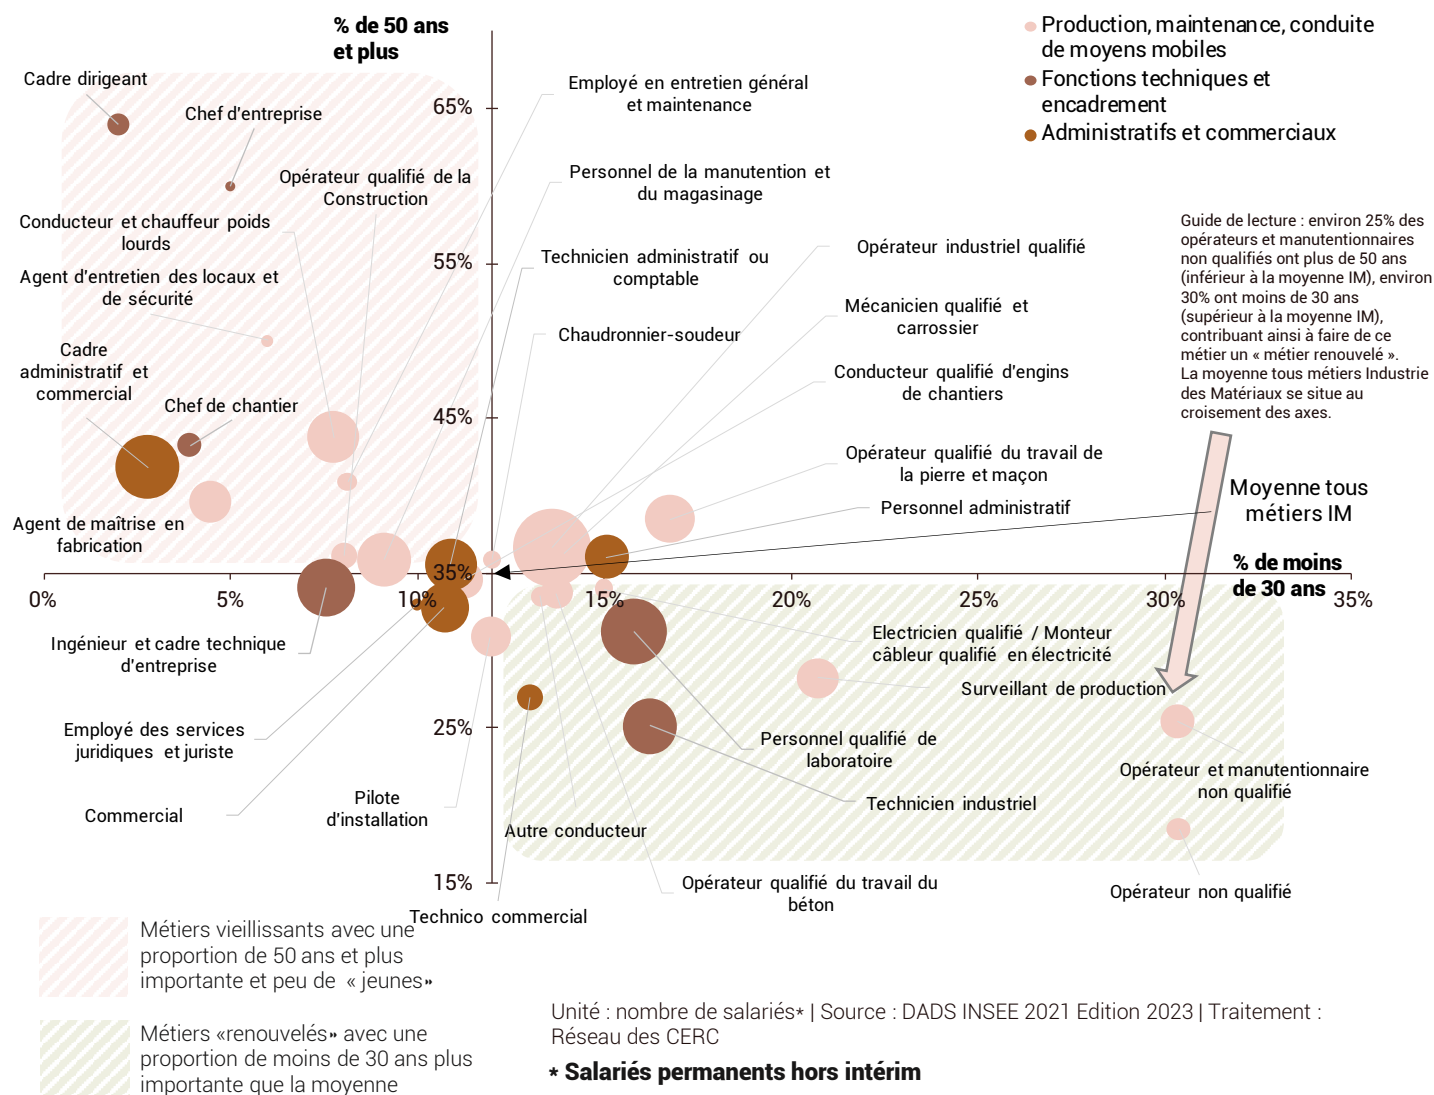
% de 50 ans et plus

Production, maintenance, conduite de moyens mobiles
Fonctions techniques et encadrement
Administratifs et commerciaux

Cadre dirigeant
Chef d'entreprise
65%
Employé en entretien général et maintenance
Opérateur qualifié de la Construction
Personnel de la manutention et du magasinage
Conducteur et chauffeur poids lourds
Guide de lecture : environ 25% des opérateurs et manutentionnaires non qualifiés ont plus de 50 ans (inférieur à la moyenne IM), environ 30% ont moins de 30 ans (supérieur à la moyenne IM), contribuant ainsi à faire de ce métier un « métier renouvelé ». La moyenne tous métiers Industrie des Matériaux se situe au croisement des axes.
Opérateur industriel qualifié
Agent d'entretien des locaux et de sécurité
55%
Technicien administratif ou comptable
Mécanicien qualifié et carrossier
Chaudronnier-soudeur
Cadre administratif et commercial
Conducteur qualifié d'engins de chantiers
Chef de chantier
45%
Opérateur qualifié du travail de la pierre et maçon
Moyenne tous métiers IM
Personnel administratif
Agent de maîtrise en fabrication
% de moins de 30 ans
35%
0%
5%
10%
15%
20%
25%
30%
35%
Ingénieur et cadre technique d'entreprise
Electricien qualifié / Monteur câbleur qualifié en électricité
Surveillant de production
Employé des services juridiques et juriste
25%
Personnel qualifié de laboratoire
Opérateur et manutentionnaire non qualifié
Technicien industriel
Pilote d'installation
Commercial
Autre conducteur
15%
Opérateur qualifié du travail du béton
Opérateur non qualifié
Technico commercial

Métiers vieillissants avec une proportion de 50 ans et plus importante et peu de « jeunes»

Métiers «renouvelés» avec une proportion de moins de 30 ans plus importante que la moyenne

Unité : nombre de salariés* | Source : DADS INSEE 2021 Edition 2023 | Traitement : Réseau des CERC
* Salariés permanents hors intérim